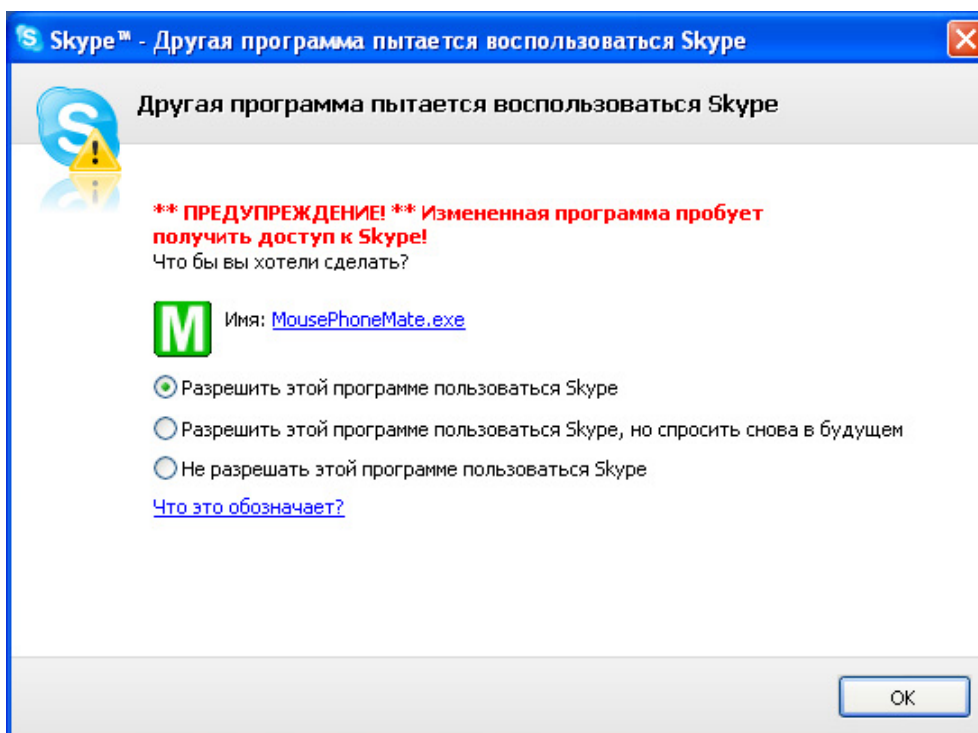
Skype™ - Другая программа пытается воспользоваться Skype

Другая программа пытается воспользоваться Skype

** ПРЕДУПРЕЖДЕНИЕ! ** Измененная программа пробует получить доступ к Skype!
Что бы вы хотели сделать?

M Имя: MousePhoneMate.exe

Разрешить этой программе пользоваться Skype

Разрешить этой программе пользоваться Skype, но спросить снова в будущем

Не разрешать этой программе пользоваться Skype

Что это обозначает?

OK